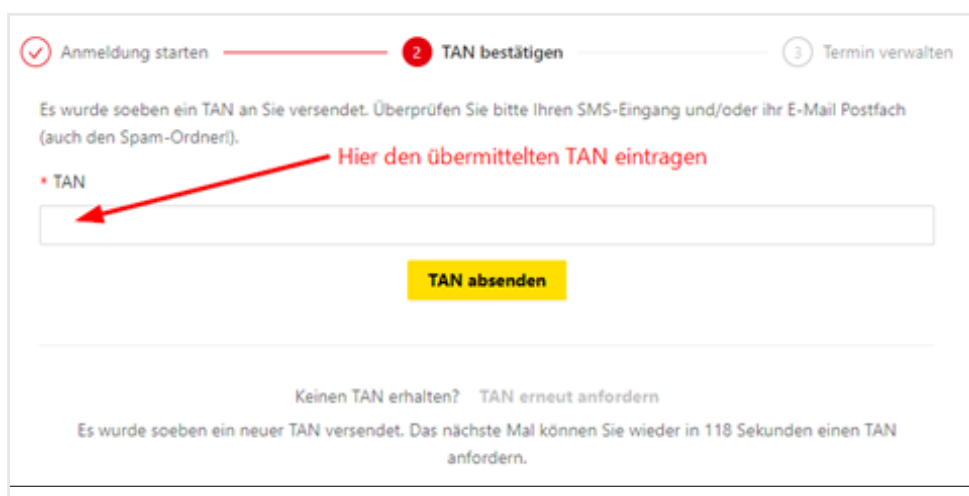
Anmeldung starten
2 TAN bestätigen
3 Termin verwalten

Es wurde soeben ein TAN an Sie versendet. Überprüfen Sie bitte Ihren SMS-Eingang und/oder ihr E-Mail Postfach (auch den Spam-Ordner!).

Hier den übermittelten TAN eintragen

* TAN

TAN absenden

Keinen TAN erhalten? TAN erneut anfordern

Es wurde soeben ein neuer TAN versendet. Das nächste Mal können Sie wieder in 118 Sekunden einen TAN anfordern.